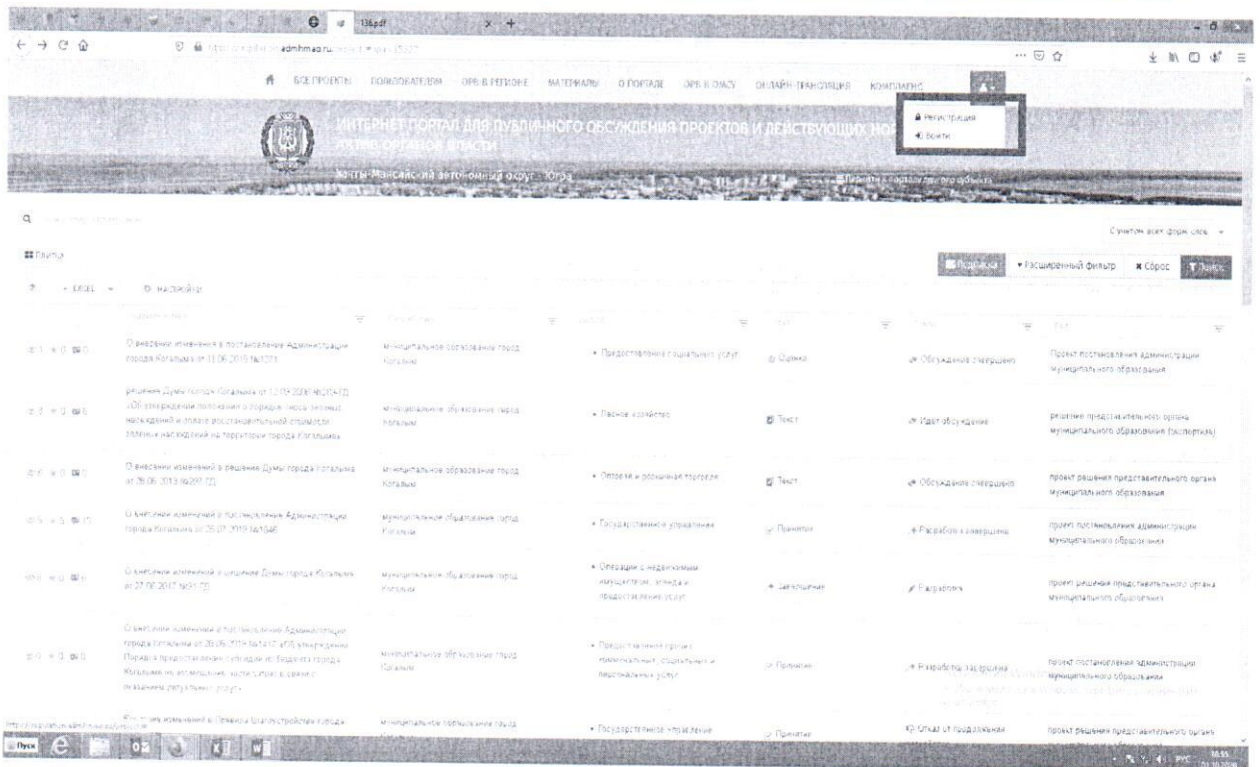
136.pdf

admhmao.ru

ВСЕ ПРОЕКТЫ ПОЛЬЗОВАТЕЛЯМ ОРВ В РЕГИОНЕ МАТЕРИАЛЫ О ПОРТАЛЕ ОРВ К ОМСУ ОНЛАЙН-ТРАНСЛЯЦИЯ КОНТАКТЫ

Регистрация
Войти

ИНТЕРНЕТ-ПОРТАЛ ДЛЯ ПУБЛИЧНОГО ОБСУЖДЕНИЯ ПРОЕКТОВ И ДЕЙСТВУЮЩИХ НОРМАТИВНЫХ АКТОВ ОРГАНОВ ВЛАСТИ

Ханты-Мансийский автономный округ - Югра

С учетом всех форм слов

Таблица

EXCEL НАСТРОЙКИ

Подписка Расширенный фильтр Сброс Поиск

| | | | | | |
|---|---|---|---|---|---|
| 1 0 0 | О внесении изменения в постановление Администрации города Когалыма от 11.06.2019 №1271 | муниципальное образование город Когалым | Предоставление социальных услуг | Оценка | Обсуждение завершено | проект постановления администрации муниципального образования |
| 2 0 0 | решение Думы города Когалыма от 12.03.2008 №220-ГД «Об утверждении положения о порядке сноса зеленых насаждений и оплате восстановительной стоимости зеленых насаждений на территории города Когалыма» | муниципальное образование город Когалым | Лесное хозяйство | Текст | Идет обсуждение | решение представительного органа муниципального образования (экспертиза) |
| 0 0 0 | О внесении изменений в решение Думы города Когалыма от 26.06.2013 №290-ГД | муниципальное образование город Когалым | Оптовая и розничная торговля | Текст | Обсуждение завершено | проект решения представительного органа муниципального образования |
| 5 5 0 | О внесении изменений в постановление Администрации города Когалыма от 26.07.2019 №1646 | муниципальное образование город Когалым | Государственное управление | Принятие | Разработка завершена | проект постановления администрации муниципального образования |
| 0 0 0 | О внесении изменений в решение Думы города Когалыма от 27.06.2017 №91-ГД | муниципальное образование город Когалым | Операции с недвижимым имуществом, аренда и предоставление услуг | Заключение | Разработка | проект решения представительного органа муниципального образования |
| 0 0 0 | О внесении изменений в постановление Администрации города Когалыма от 26.06.2019 №1412 «Об утверждении Порядка предоставления субсидий из бюджета города Когалыма на возмещение части затрат в связи с оказанием ритуальных услуг» | муниципальное образование город Когалым | Предоставление прочих коммунальных, социальных и персональных услуг | Принятие | Разработка завершена | проект постановления администрации муниципального образования |
| | О внесении изменений в Правила благоустройства города | муниципальное образование город | Государственное управление | Принятие | Отказ от продолжения | проект решения представительного органа |

Пуск РУС 10:55